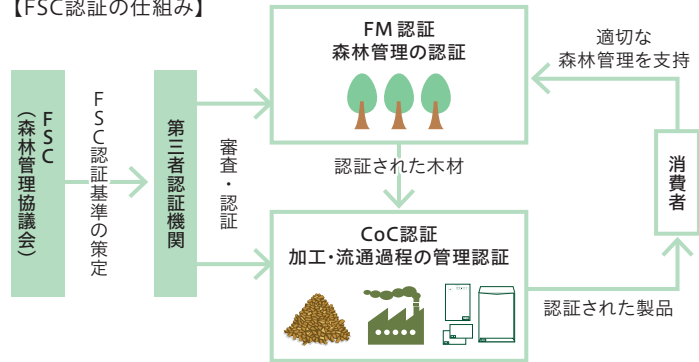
【FSC認証の仕組み】

FSC
（森林管理協議会）

FSC認証基準の策定

第三者認証機関

審査・認証

FM認証
森林管理の認証

認証された木材

CoC認証
加工・流通過程の管理認証

適切な森林管理を支持

消費者

認証された製品